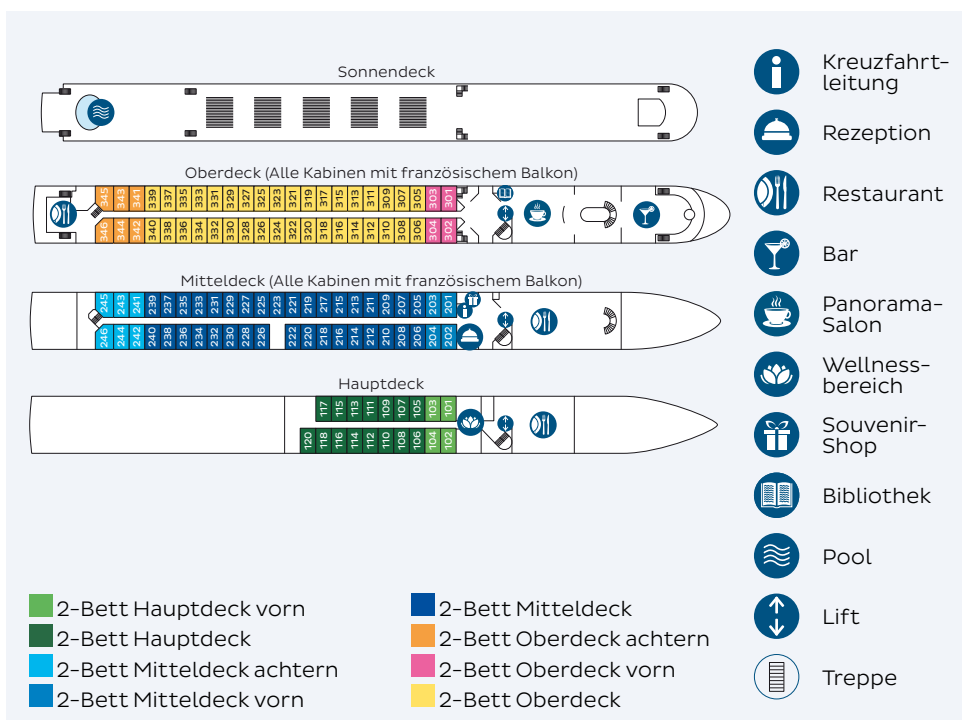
Sonnendeck

Oberdeck (Alle Kabinen mit französischem Balkon)

345 343 341 339 337 335 333 331 329 327 325 323 321 319 317 315 313 311 309 307 305 303 301

346 344 342 340 338 336 334 332 330 328 326 324 322 320 318 316 314 312 310 308 306 304 302

Mitteldeck (Alle Kabinen mit französischem Balkon)

245 243 241 239 237 235 233 231 229 227 225 223 221 219 217 215 213 211 209 207 205 203 201

246 244 242 240 238 236 234 232 230 228 226 222 220 218 216 214 212 210 208 206 204 202

Hauptdeck

117 115 113 111 109 107 105 103 101

120 118 116 114 112 110 108 106 104 102

Kreuzfahrtleitung

Rezeption

Restaurant

Bar

Panorama-Salon

Wellnessbereich

Souvenir-Shop

Bibliothek

Pool

Lift

Treppe

2-Bett Hauptdeck vorn
2-Bett Hauptdeck
2-Bett Mitteldeck achtern
2-Bett Mitteldeck vorn

2-Bett Mitteldeck
2-Bett Oberdeck achtern
2-Bett Oberdeck vorn
2-Bett Oberdeck